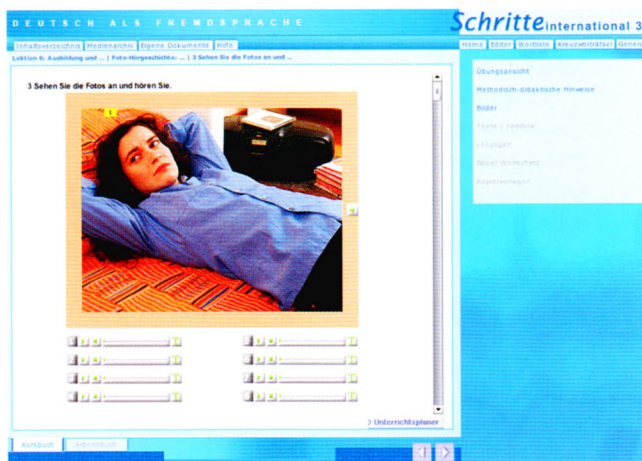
DEUTSCH ALS FREMDSPRACHE

Schritte international 3

Inhaltsverzeichnis | Medienarchiv | Eigene Dokumente | Hilfe

Home | Bilder | Wortliste | Kreuzworträtsel | Generi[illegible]

Lektion 6: Ausbildung und ... | Foto-Hörgeschichte: ... | 3 Sehen Sie die Fotos an und ...

3 Sehen Sie die Fotos an und hören Sie.

1

Übungsansicht

Methodisch-didaktische Hinweise

Bilder

Texte | Tonfolie

Lösungen

Neuer Wortschatz

Kopiervorlagen

> Unterrichtsplaner

Kursbuch | Arbeitsbuch